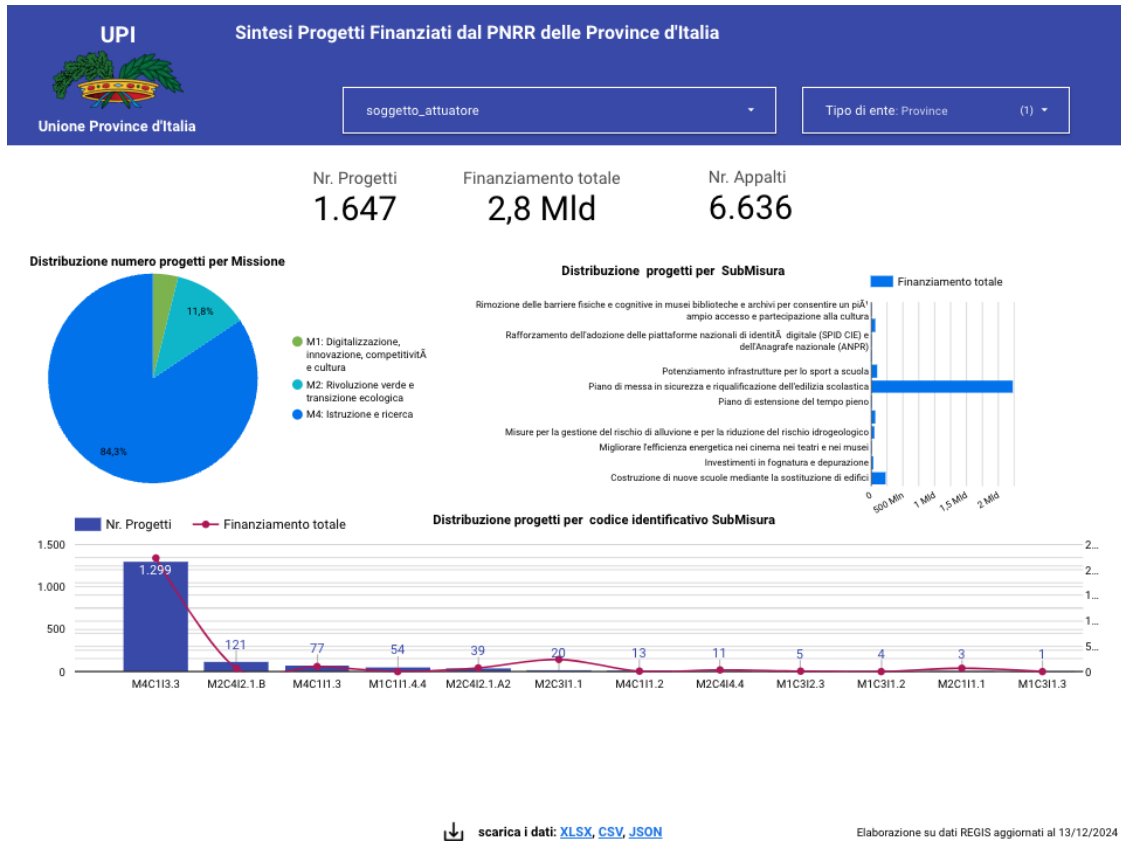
UPI

Unione Province d'Italia

Sintesi Progetti Finanziati dal PNRR delle Province d'Italia

soggetto_attuatore

Tipo di ente: Province (1)

Nr. Progetti
1.647

Finanziamento totale
2,8 Mld

Nr. Appalti
6.636

Distribuzione numero progetti per Missione

11,8%

84,3%

M1: Digitalizzazione, innovazione, competitivitÃ e cultura
M2: Rivoluzione verde e transizione ecologica
M4: Istruzione e ricerca

Distribuzione progetti per SubMisura

Finanziamento totale

Rimozione delle barriere fisiche e cognitive in musei biblioteche e archivi per consentire un piÃ¹ ampio accesso e partecipazione alla cultura
Rafforzamento dell'adozione delle piattaforme nazionali di identitÃ digitale (SPID CIE) e dell'Anagrafe nazionale (ANPR)
Potenziamento infrastrutture per lo sport a scuola
Piano di messa in sicurezza e riqualificazione dell'edilizia scolastica
Piano di estensione del tempo pieno
Misure per la gestione del rischio di alluvione e per la riduzione del rischio idrogeologico
Migliorare l'efficienza energetica nei cinema nei teatri e nei musei
Investimenti in fognatura e depurazione
Costruzione di nuove scuole mediante la sostituzione di edifici

0 500 Mln 1 Mld 1,5 Mld 2 Mld

Nr. Progetti Finanziamento totale

Distribuzione progetti per codice identificativo SubMisura

1.500
1.000
500
0

2...
2...
1...
1...
5...
0

1.299 121 77 54 39 20 13 11 5 4 3 1

M4C1I3.3 M2C4I2.1.B M4C1I1.3 M1C1I1.4.4 M2C4I2.1.A2 M2C3I1.1 M4C1I1.2 M2C4I4.4 M1C3I2.3 M1C3I1.2 M2C1I1.1 M1C3I1.3

scarica i dati: XLSX, CSV, JSON

Elaborazione su dati REGIS aggiornati al 13/12/2024